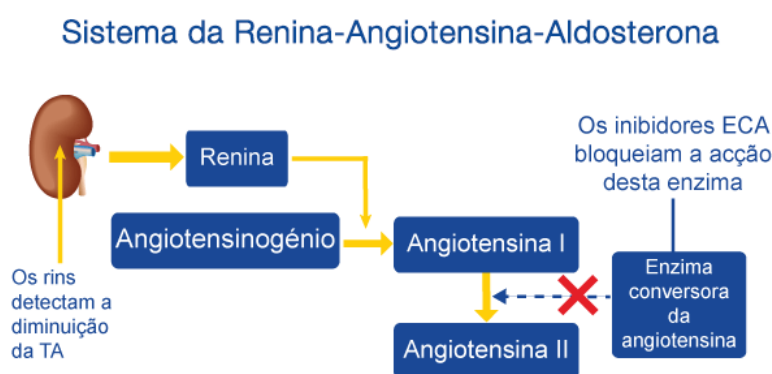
Sistema da Renina-Angiotensina-Aldosterona

Renina

Angiotensinogénio

Angiotensina I

Angiotensina II

Os inibidores ECA bloqueiam a acção desta enzima

Enzima conversora da angiotensina

Os rins detectam a diminuição da TA